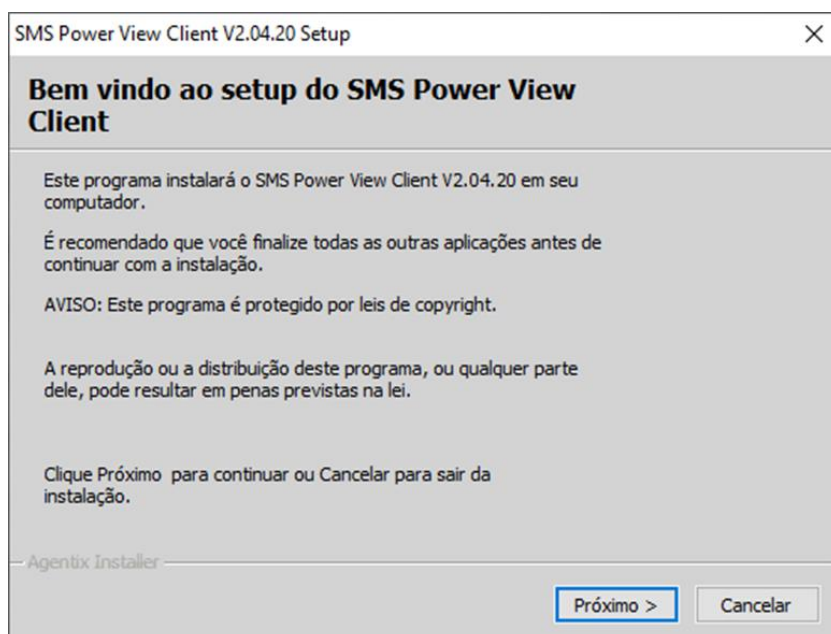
SMS Power View Client V2.04.20 Setup

×

Bem vindo ao setup do SMS Power View Client

Este programa instalará o SMS Power View Client V2.04.20 em seu computador.

É recomendado que você finalize todas as outras aplicações antes de continuar com a instalação.

AVISO: Este programa é protegido por leis de copyright.

A reprodução ou a distribuição deste programa, ou qualquer parte dele, pode resultar em penas previstas na lei.

Clique Próximo  para continuar ou Cancelar para sair da instalação.

Agentix Installer

Próximo >

Cancelar